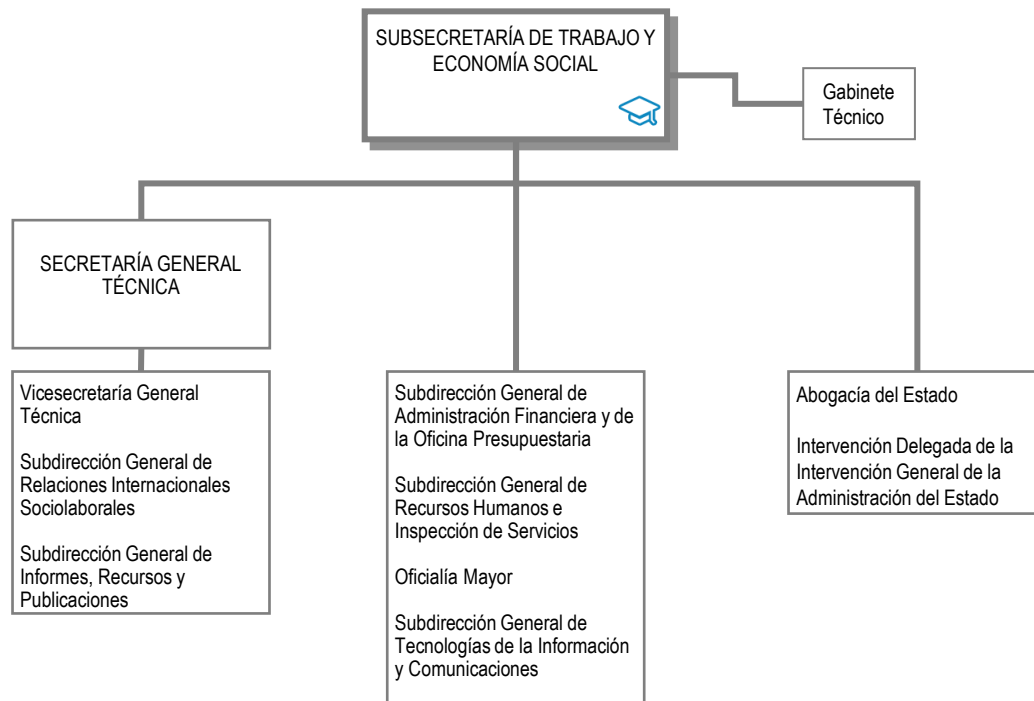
SUBSECRETARÍA DE TRABAJO Y ECONOMÍA SOCIAL

Gabinete Técnico

SECRETARÍA GENERAL TÉCNICA

Vicesecretaría General Técnica

Subdirección General de Relaciones Internacionales Sociolaborales

Subdirección General de Informes, Recursos y Publicaciones

Subdirección General de Administración Financiera y de la Oficina Presupuestaria

Subdirección General de Recursos Humanos e Inspección de Servicios

Oficialía Mayor

Subdirección General de Tecnologías de la Información y Comunicaciones

Abogacía del Estado

Intervención Delegada de la Intervención General de la Administración del Estado